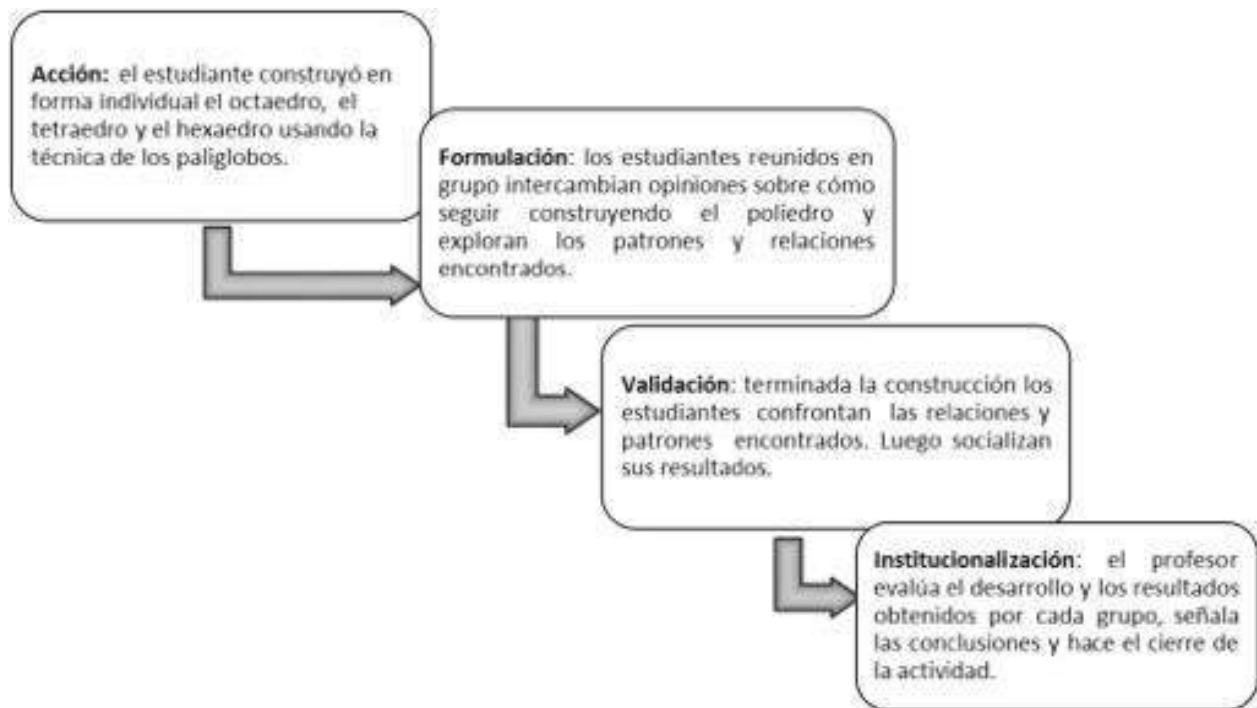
**Acción:** el estudiante construyó en forma individual el octaedro, el tetraedro y el hexaedro usando la técnica de los paliglobos.

**Formulación**: los estudiantes reunidos en grupo intercambian opiniones sobre cómo seguir construyendo el poliedro y exploran los patrones y relaciones encontrados.

**Validación**: terminada la construcción los estudiantes confrontan las relaciones y patrones encontrados. Luego socializan sus resultados.

**Institucionalización**: el profesor evalúa el desarrollo y los resultados obtenidos por cada grupo, señala las conclusiones y hace el cierre de la actividad.